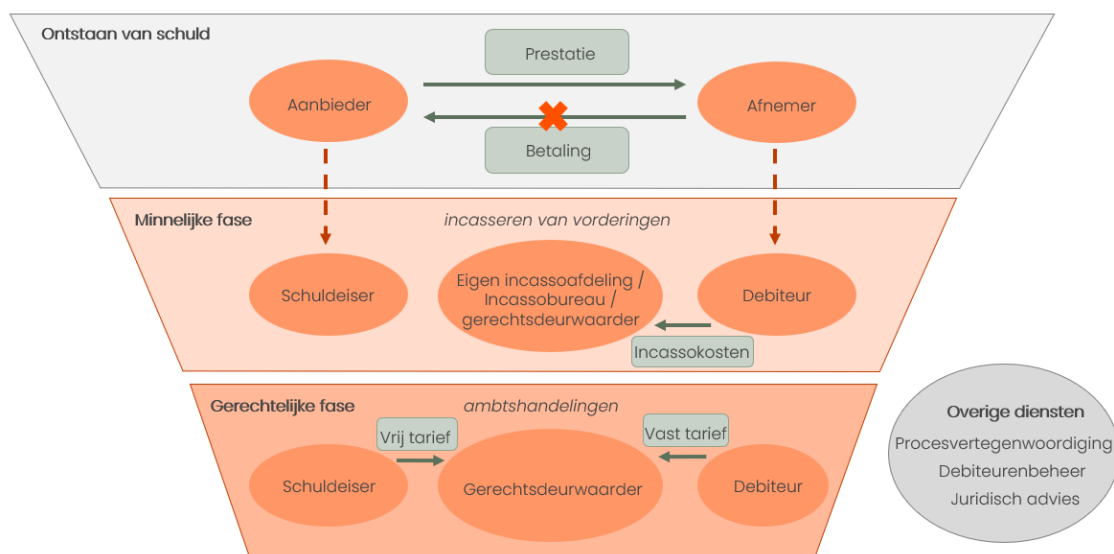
Ontstaan van schuld

Prestatie

Aanbieder

Afnemer

Betaling

Minnelijke fase

incasseren van vorderingen

Schuldeiser

Eigen incassoafdeling / Incassobureau / gerechtsdeurwaarder

Debiteur

Incassokosten

Gerechtelijke fase

ambtshandelingen

Vrij tarief

Vast tarief

Schuldeiser

Gerechtsdeurwaarder

Debiteur

Overige diensten

Procesvertegenwoordiging

Debiteurenbeheer

Juridisch advies